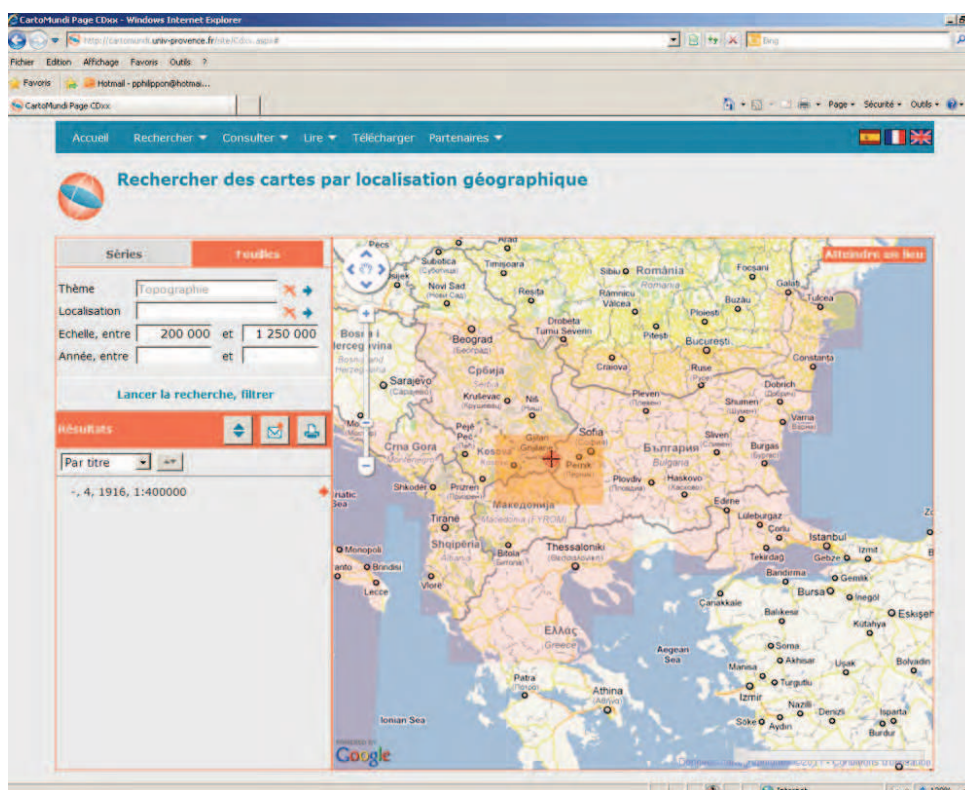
CartoMundi Page CDxx - Windows Internet Explorer

http://cartomundi.univ-provence.fr/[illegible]

Bing

Fichier Edition Affichage Favoris Outils ?

Favoris Hotmail - pphilippon@hotmai...

CartoMundi Page CDxx

Page Sécurité Outils

Accueil Rechercher Consulter Lire Télécharger Partenaires

Rechercher des cartes par localisation géographique

Séries Feuilles

Thème Topographie

Localisation

Echelle, entre 200 000 et 1 250 000

Année, entre et

Lancer la recherche, filtrer

Résultats

Par titre

-, 4, 1916, 1:400000

Atteindre un lieu

Pecs Arad Subotica Timisoara Sibiu România Focsani Galati Novi Sad Resita Ramnicu Valcea Buzău Tulcea Bosnia i Hercegovina Beograd Drobeta Turnu Severin Ploiesti Pitesti Bucuresti Constanta Craiova Sarajevo Србија Kruševac Niš Pleven Ruse Dobrich Shumen Varna Crna Gora Peć Kosovo Sofia Pernik Gjilan България Bulgaria Sliven Burgas Plovdiv Haskovo Shkodër Prizren Македонија Macedonia (FYROM) Edirne Tiranë Shqipëria Bitola Thessaloniki Lüleburgaz Çorlu Istanbul Tekirdag Izmit Gebze Monopoli Brindisi Taranto Lecce Vlorë Bandirma Gemlik Bursa Inegöl Çanakkale Balikesir Eskişehir Kutahya Ελλάς Greece Aegean Sea Soma Akhisar Uşak Manisa Turgutlu Bolvadin Patra Athina Izmir Nazilli Denizli Isparta Ionian Sea Söke Aydin Burdur

Google